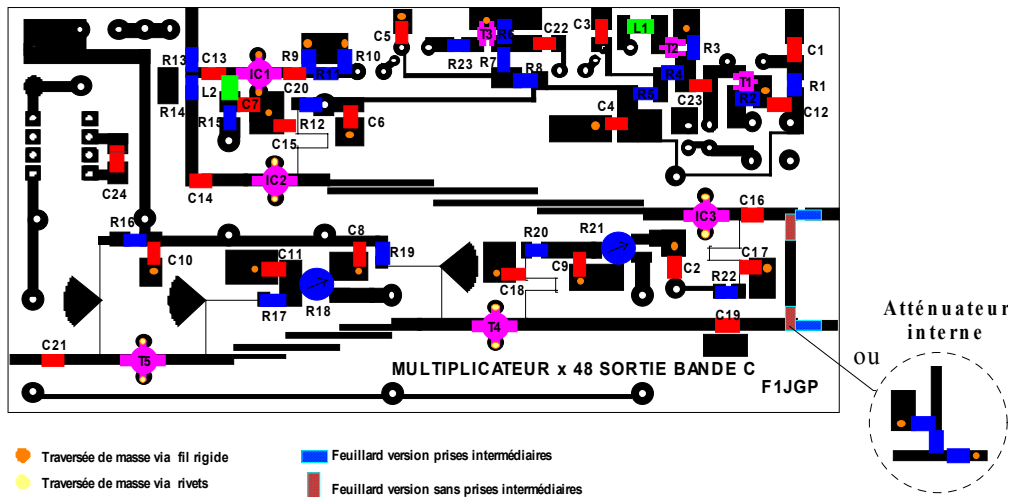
C5 T3 R6 C22 C3 L1 C13 R9 R10 T2 R3 C1 R13 IC1 R23 R7 R8 R11 R4 T1 R1 L2 C20 R5 C23 R2 C7 C4 C12 R14 R15 R12 C6 C15 C24 IC2 C14 IC3 C16 R16 C8 R20 R21 R19 C10 C11 C17 C9 C2 R22 C18 R18 R17 T4 C19 C21 T5

MULTIPLICATEUR x 48 SORTIE BANDE C

F1JGP

Atténuateur interne

ou

Traversée de masse via fil rigide

Traversée de masse via rivets

Feuillard version prises intermédiaires

Feuillard version sans prises intermédiaires